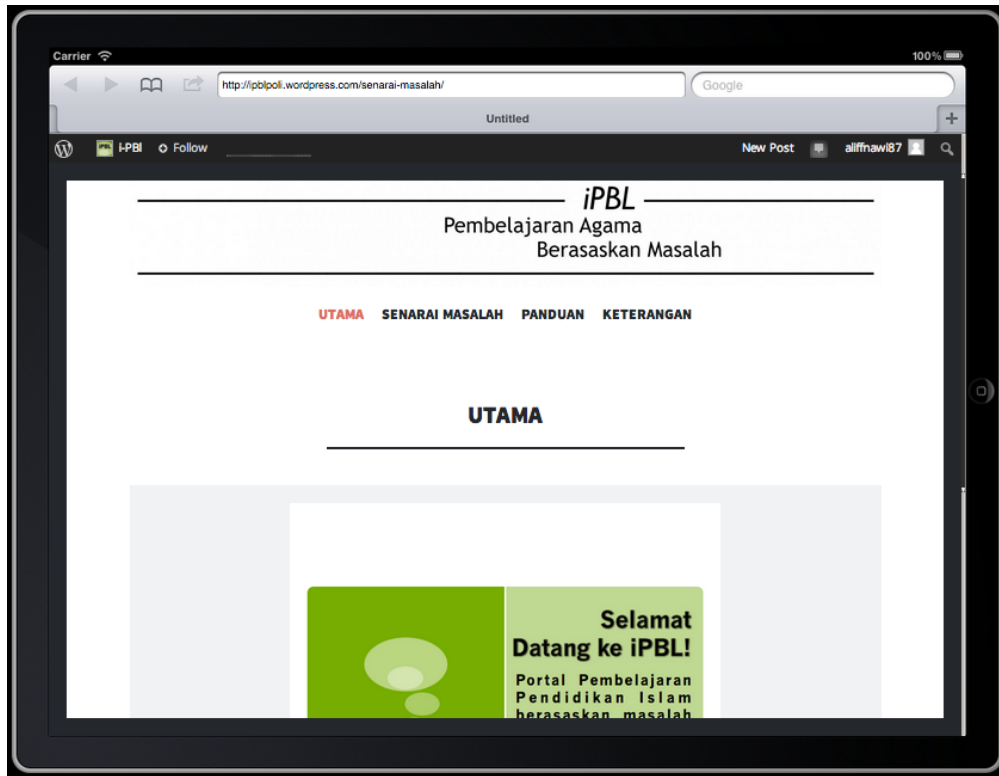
Carrier

100%

http://ipblpoli.wordpress.com/senarai-masalah/

Google

Untitled

+

i-PBl

Follow

New Post

aliffnawi87

iPBL

Pembelajaran Agama

Berasaskan Masalah

UTAMA SENARAI MASALAH PANDUAN KETERANGAN

UTAMA

Selamat Datang ke iPBL!

Portal Pembelajaran Pendidikan Islam berasaskan masalah